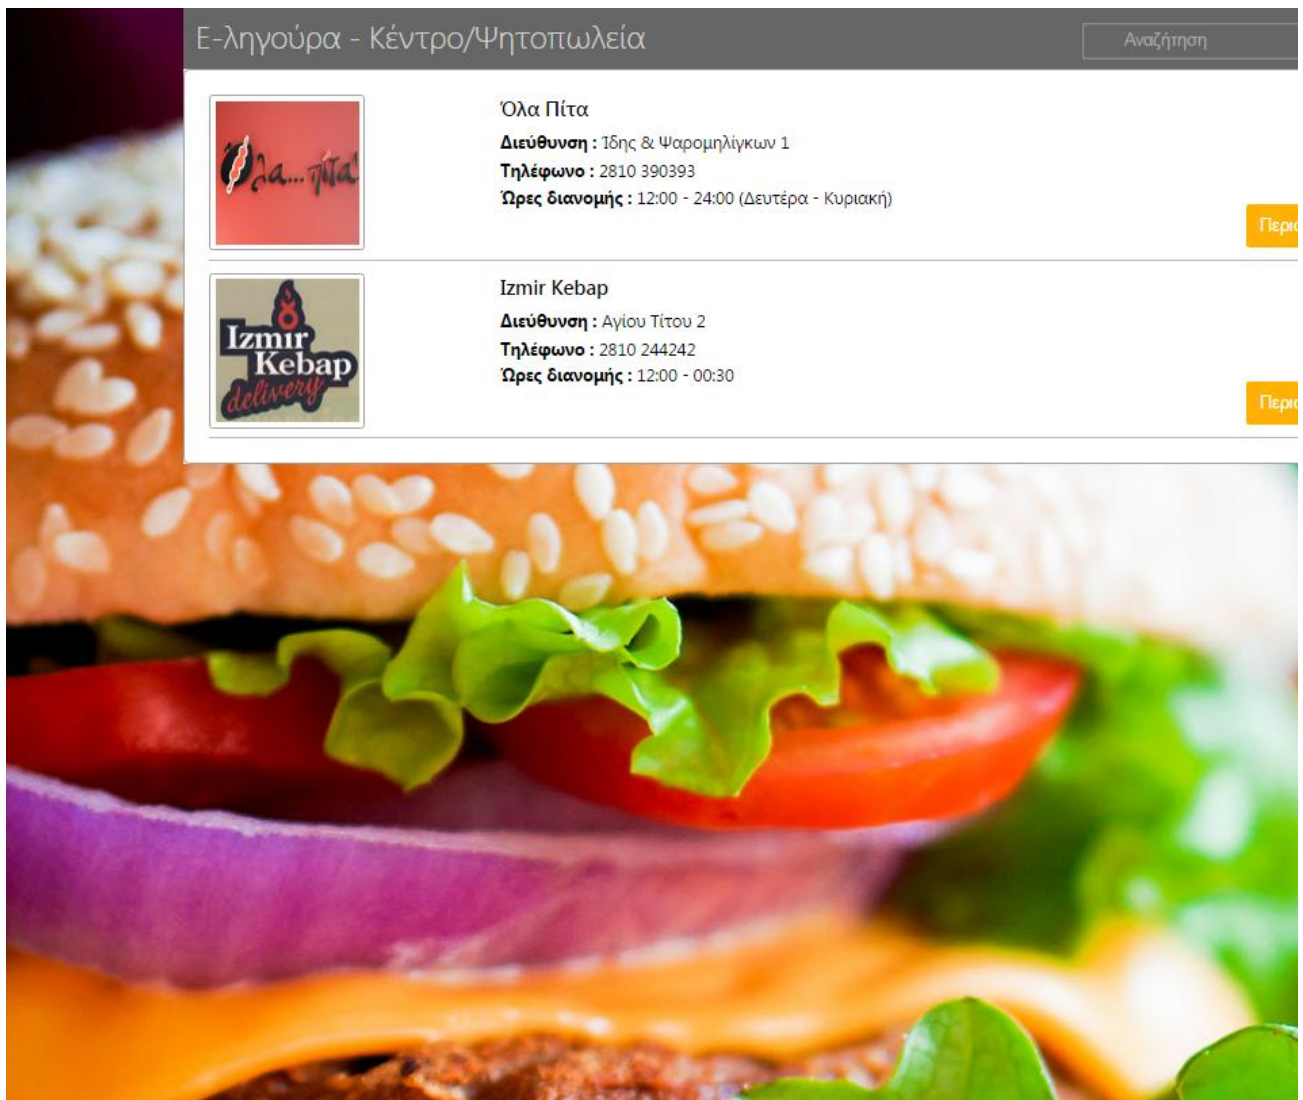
Ε-ληγούρα - Κέντρο/Ψητοπωλεία

Αναζήτηση

Όλα... πίτα

Όλα Πίτα

**Διεύθυνση :** Ίδης & Ψαρομηλίγκων 1

**Τηλέφωνο :** 2810 390393

**Ώρες διανομής :** 12:00 - 24:00 (Δευτέρα - Κυριακή)

Περι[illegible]

Izmir Kebap delivery

Izmir Kebap

**Διεύθυνση :** Αγίου Τίτου 2

**Τηλέφωνο :** 2810 244242

**Ώρες διανομής :** 12:00 - 00:30

Περι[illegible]